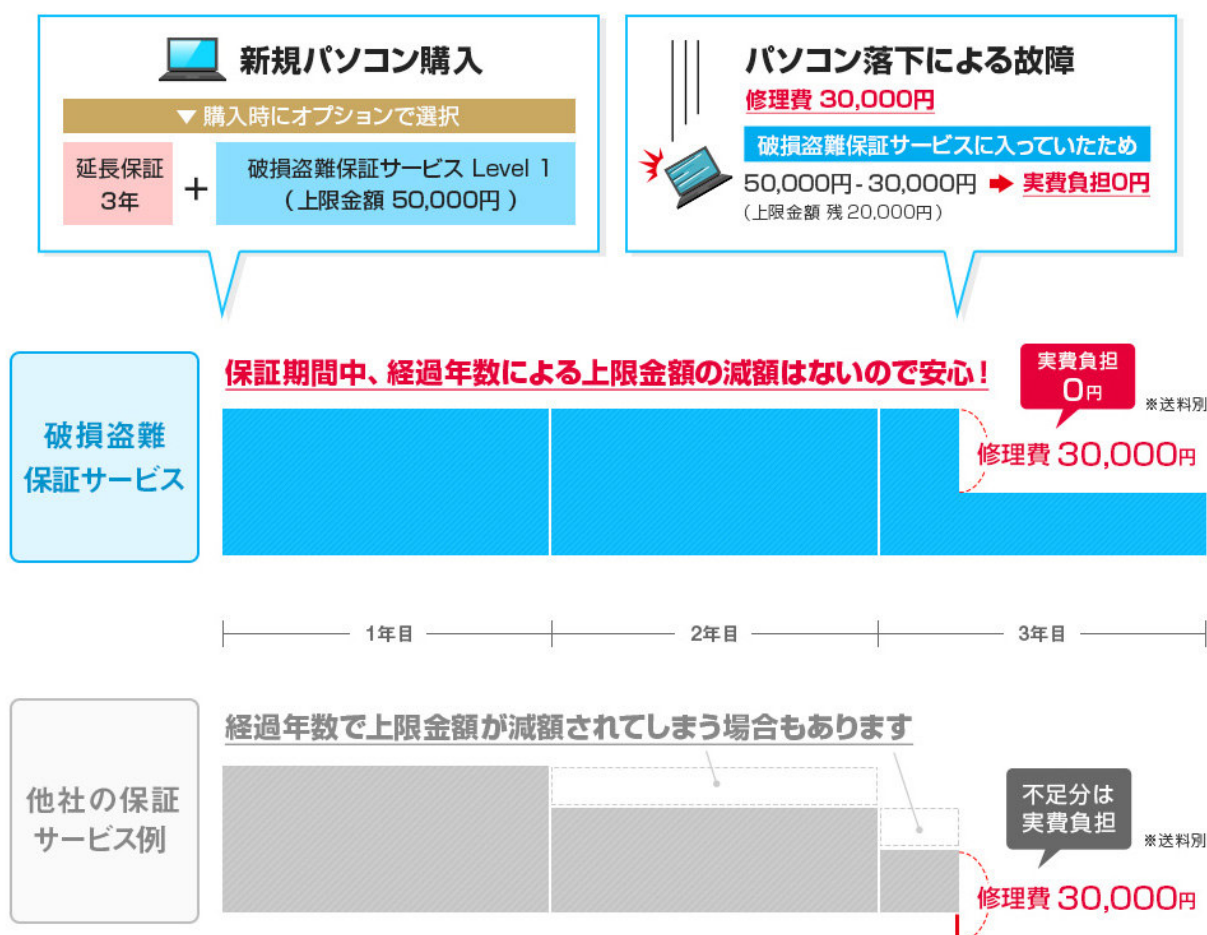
新規パソコン購入

▼ 購入時にオプションで選択

延長保証 3年 ＋ 破損盗難保証サービス Level 1 （上限金額 50,000円）

パソコン落下による故障

修理費 30,000円

破損盗難保証サービスに入っていたため

50,000円 - 30,000円 ➡ 実費負担0円

（上限金額 残 20,000円）

破損盗難保証サービス

保証期間中、経過年数による上限金額の減額はないので安心！

実費負担 0円

※送料別

修理費 30,000円

1年目

2年目

3年目

他社の保証サービス例

経過年数で上限金額が減額されてしまう場合もあります

不足分は実費負担

※送料別

修理費 30,000円